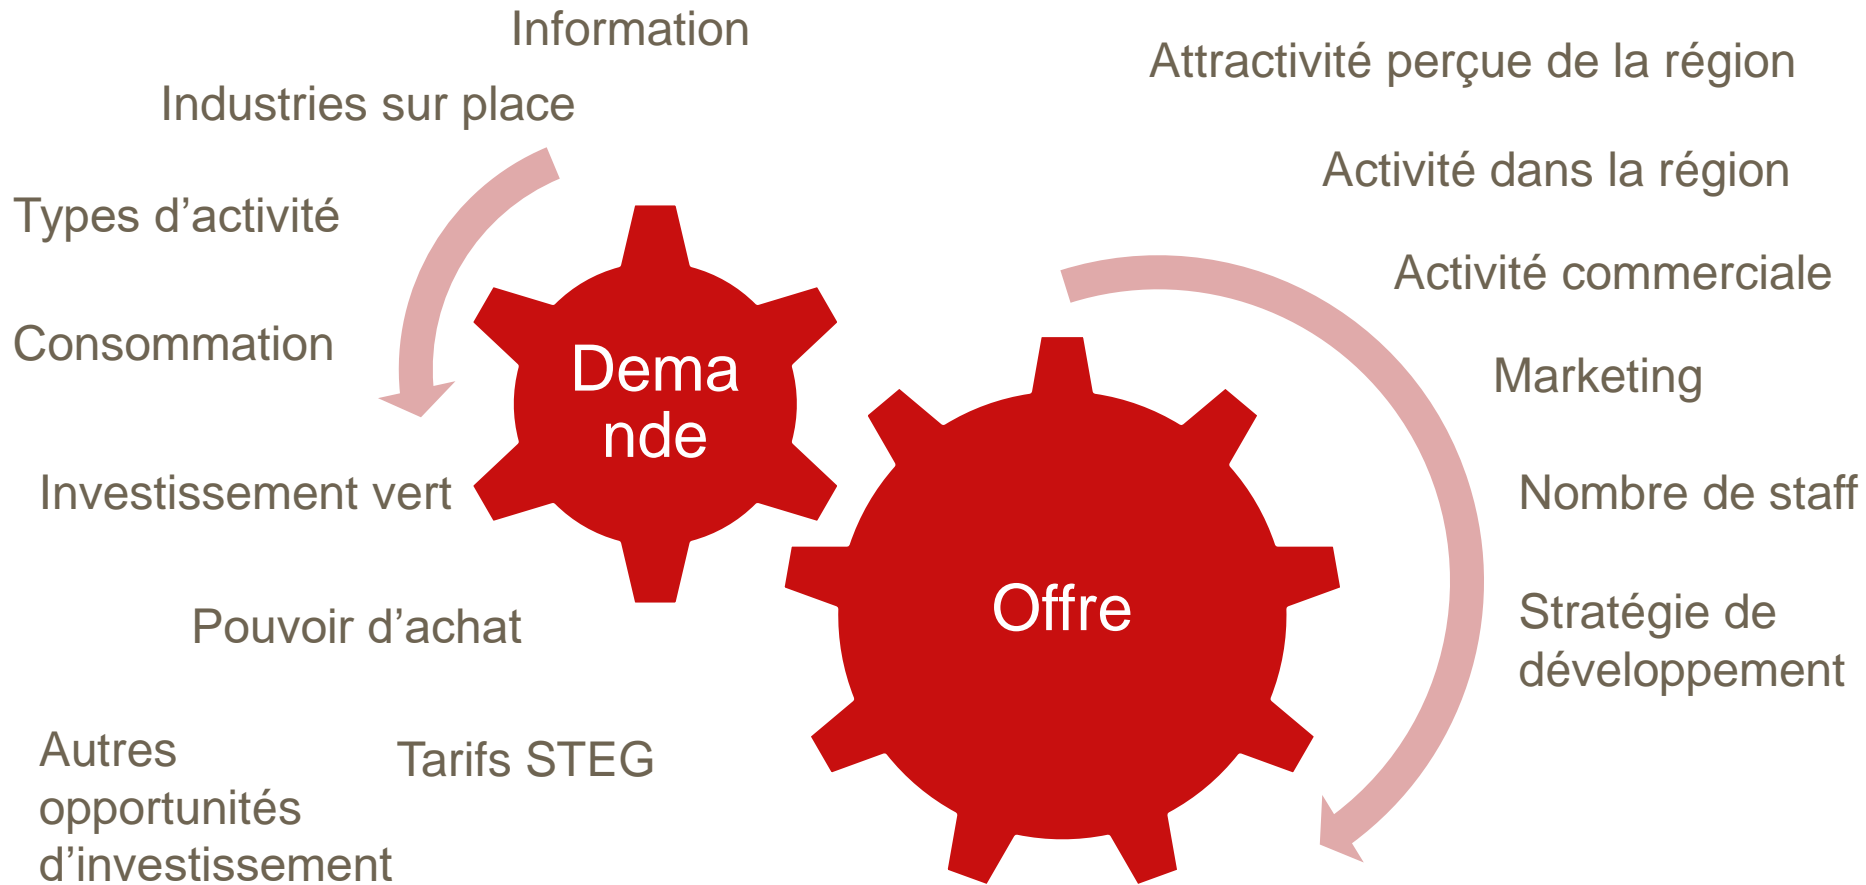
Information

Industries sur place

Types d’activité

Consommation

Dema
nde

Investissement vert

Pouvoir d’achat

Autres opportunités d’investissement

Tarifs STEG

Attractivité perçue de la région

Activité dans la région

Activité commerciale

Marketing

Nombre de staff

Stratégie de développement

Offre